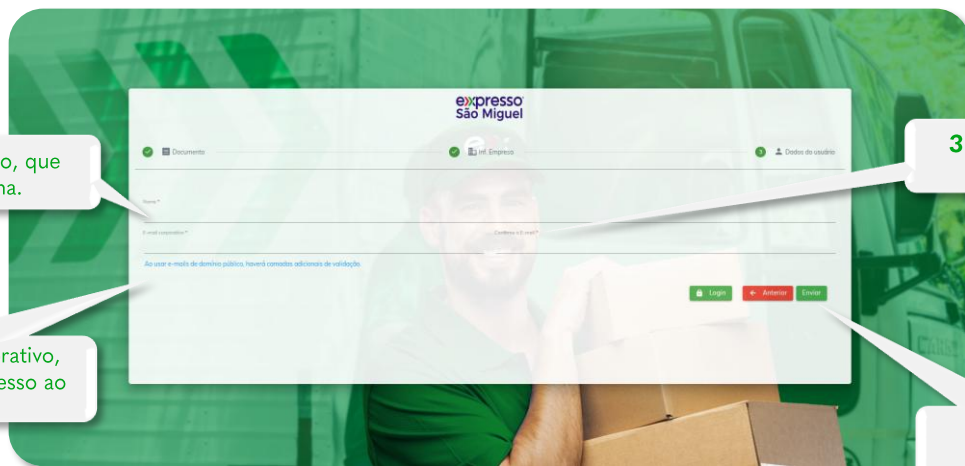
o, que
na.

rativo,
esso ao

3

expresso
São Miguel

Documento

Inf. Empresa

3 Dados do usuário

Nome*

E-mail corporativo*

Confirme o E-mail*

Ao usar e-mails de domínio público, haverá camadas adicionais de validação.

Login

Anterior

Enviar